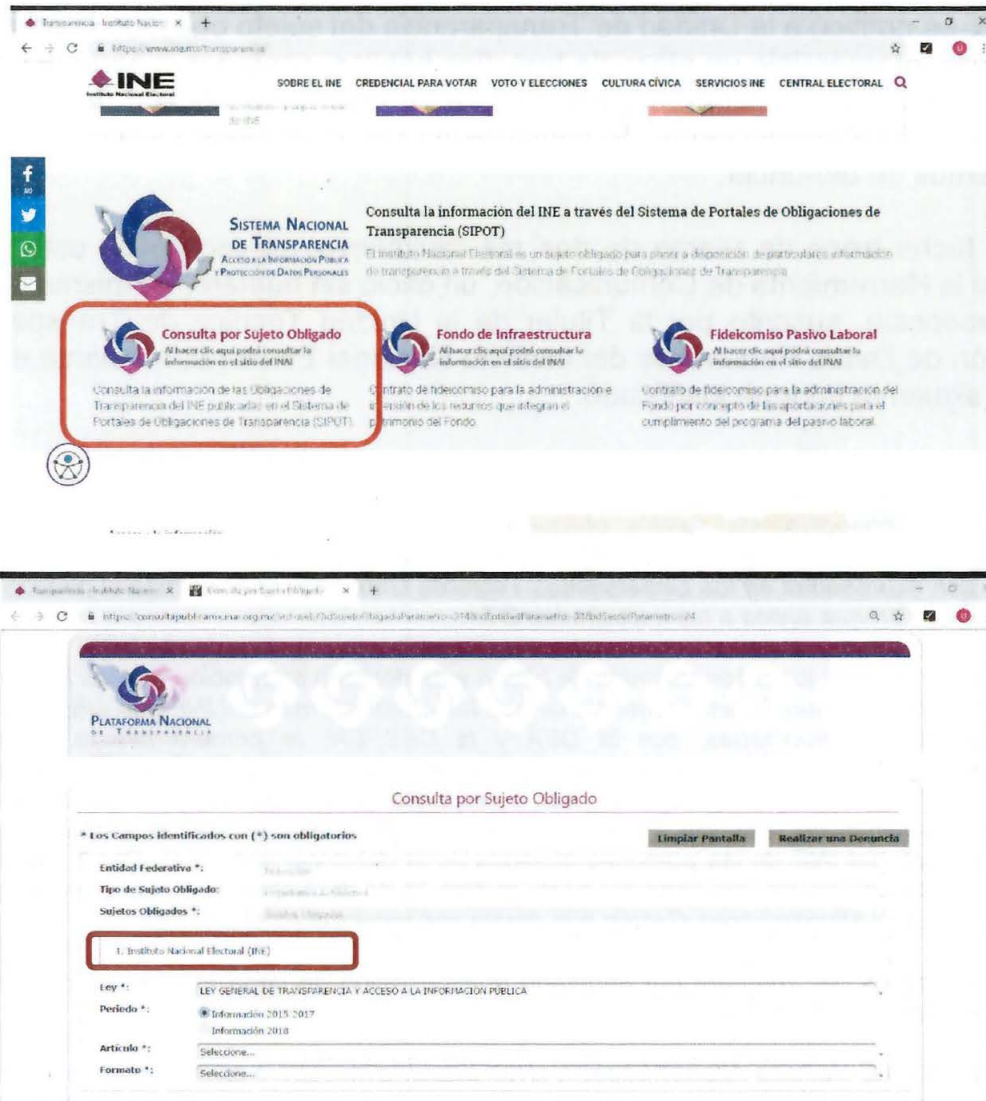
Transparencia - Instituto Nacion ×

https://www.ine.mx/transparencia

INE
Instituto Nacional Electoral

SOBRE EL INE CREDENCIAL PARA VOTAR VOTO Y ELECCIONES CULTURA CÍVICA SERVICIOS INE CENTRAL ELECTORAL

SISTEMA NACIONAL DE TRANSPARENCIA
ACCESO A LA INFORMACIÓN PÚBLICA Y PROTECCIÓN DE DATOS PERSONALES

Consulta la información del INE a través del Sistema de Portales de Obligaciones de Transparencia (SIPOT)

El Instituto Nacional Electoral es un sujeto obligado para poner a disposición de particulares información de transparencia a través del Sistema de Portales de Obligaciones de Transparencia

Consulta por Sujeto Obligado
Al hacer clic aquí podrá consultar la información en el sitio del INAI

Consulta la información de las Obligaciones de Transparencia del INE publicadas en el Sistema de Portales de Obligaciones de Transparencia (SIPOT)

Fondo de Infraestructura
Al hacer clic aquí podrá consultar la información en el sitio del INAI

Contrato de fideicomiso para la administración e inversión de los recursos que integran el patrimonio del Fondo

Fideicomiso Pasivo Laboral
Al hacer clic aquí podrá consultar la información en el sitio del INAI

Contrato de fideicomiso para la administración del Fondo por concepto de las aportaciones para el cumplimiento del programa del pasivo laboral

Transparencia - Instituto Nacion × Consulta por Sujeto Obligado ×

https://consultapublicamx.inai.org.mx/vut-web/?idSujetoObligadoParametro=314&idEntidadParametro=33&idSectorParametro=24

PLATAFORMA NACIONAL DE TRANSPARENCIA

Consulta por Sujeto Obligado

* Los Campos identificados con (*) son obligatorios

Limpiar Pantalla Realizar una Denuncia

Entidad Federativa *: Federación
Tipo de Sujeto Obligado: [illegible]
Sujetos Obligados *: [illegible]

1. Instituto Nacional Electoral (INE)

Ley *: LEY GENERAL DE TRANSPARENCIA Y ACCESO A LA INFORMACION PUBLICA
Periodo *: Información 2015-2017
Información 2018
Artículo *: Seleccione...
Formato *: Seleccione...